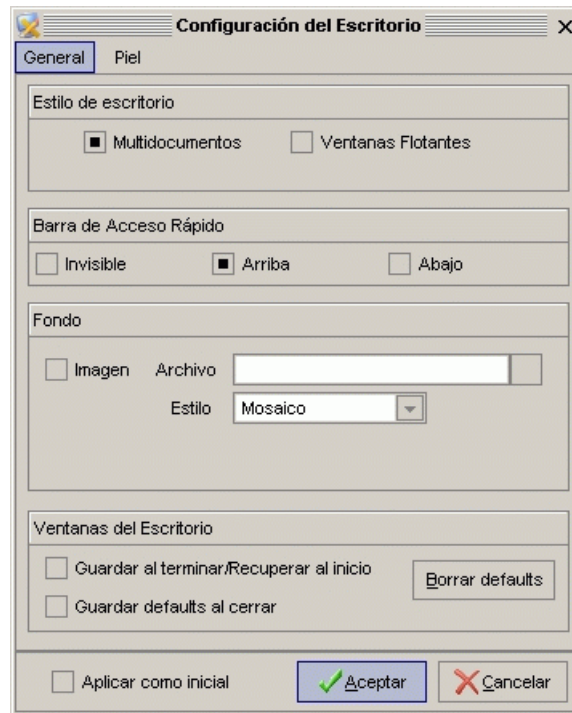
Configuración del Escritorio

General Piel

Estilo de escritorio

Multidocumentos

Ventanas Flotantes

Barra de Acceso Rápido

Invisible

Arriba

Abajo

Fondo

Imagen

Archivo

Estilo

Mosaico

Ventanas del Escritorio

Guardar al terminar/Recuperar al inicio

Borrar defaults

Guardar defaults al cerrar

Aplicar como inicial

Aceptar

Cancelar